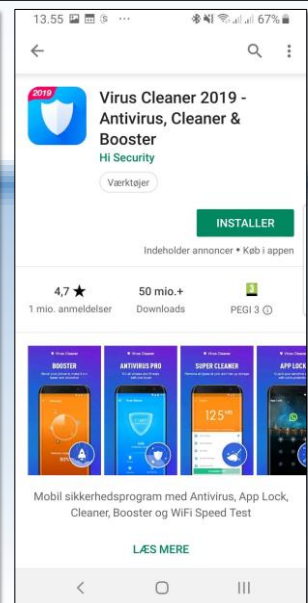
13.55 ⋯ 67%

2019

Virus Cleaner 2019 - Antivirus, Cleaner & Booster

Hi Security

Værktøjer

INSTALLER

Indeholder annoncer • Køb i appen

4,7 ★
1 mio. anmeldelser

50 mio.+
Downloads

3
PEGI 3 ⓘ

Virus Cleaner
BOOSTER

Virus Cleaner
ANTIVIRUS PRO

Virus Cleaner
SUPER CLEANER

125 MB

Virus Cleaner
APP LOCK

Mobil sikkerhedsprogram med Antivirus, App Lock, Cleaner, Booster og WiFi Speed Test

LÆS MERE